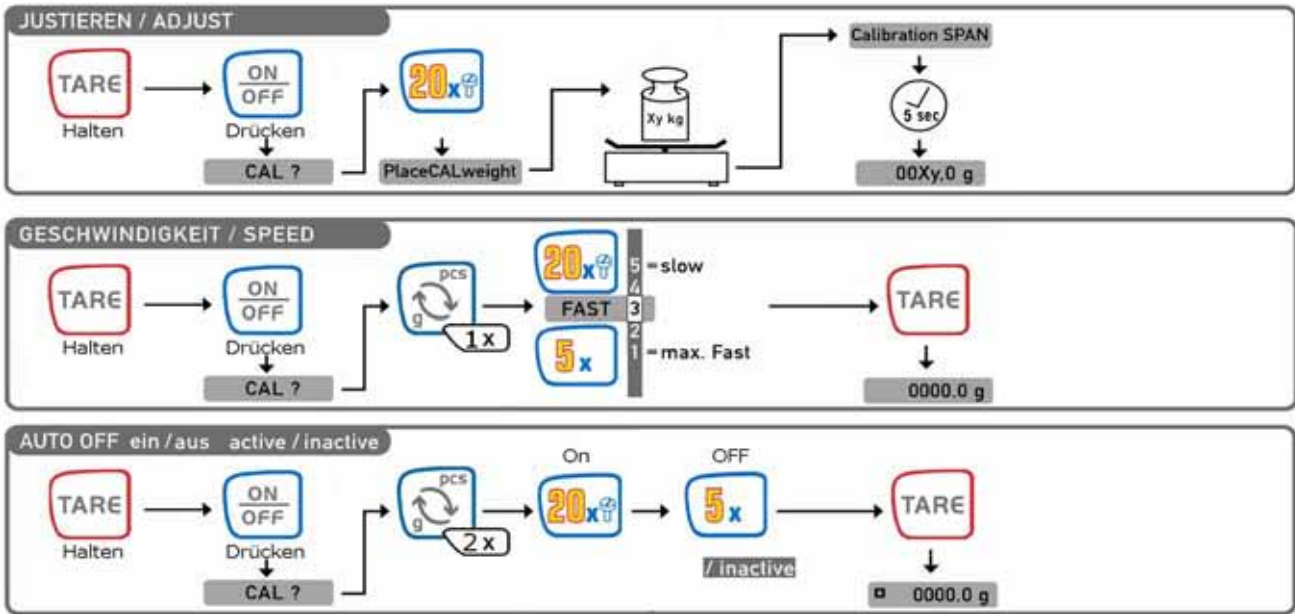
JUSTIEREN / ADJUST

TARE
Halten

ON
OFF
Drücken

CAL ?

20x

PlaceCALweight

Xy kg

Calibration SPAN

5 sec

00Xy,0 g

GESCHWINDIGKEIT / SPEED

TARE
Halten

ON
OFF
Drücken

CAL ?

pcs
g
1 x

20x

5 = slow
4
FAST 3
2
1 = max. Fast

5x

TARE

0000.0 g

AUTO OFF ein / aus active / inactive

TARE
Halten

ON
OFF
Drücken

CAL ?

pcs
g
2 x

On
20x

OFF
5x

/ inactive

TARE

0000.0 g